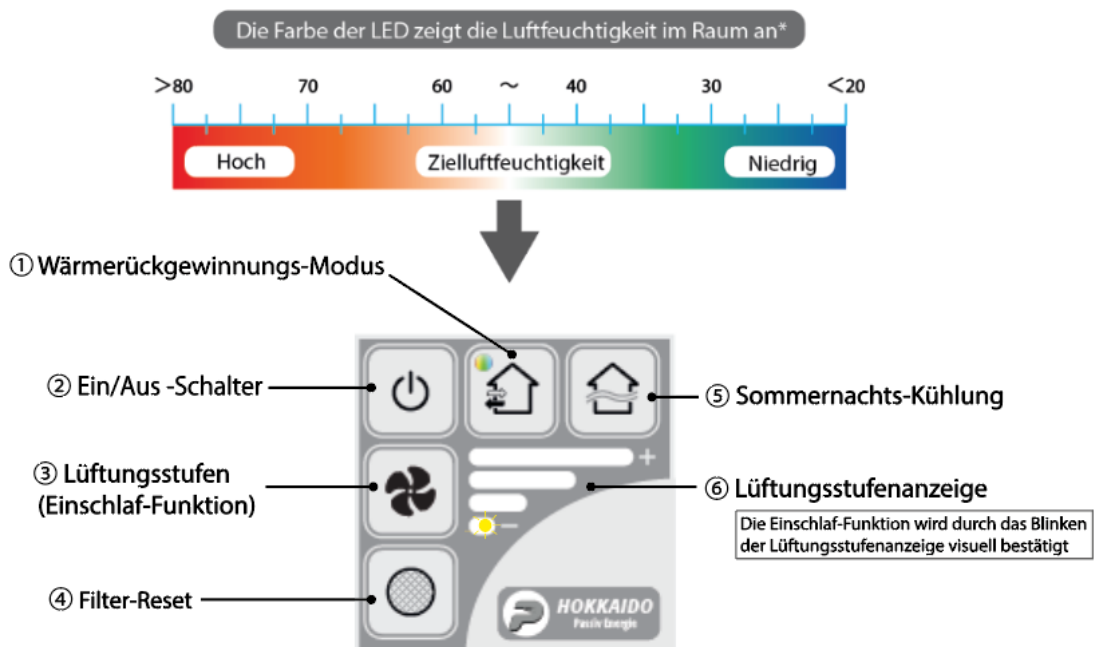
Die Farbe der LED zeigt die Luftfeuchtigkeit im Raum an*

>80 70 60 ~ 40 30 <20

Hoch
Zielluftfeuchtigkeit
Niedrig

① Wärmerückgewinnungs-Modus

② Ein/Aus -Schalter

⑤ Sommernachts-Kühlung

③ Lüftungsstufen (Einschlaf-Funktion)

+

⑥ Lüftungsstufenanzeige

Die Einschlaf-Funktion wird durch das Blinken der Lüftungsstufenanzeige visuell bestätigt

−

④ Filter-Reset

HOKKAIDO
Passiv Energie